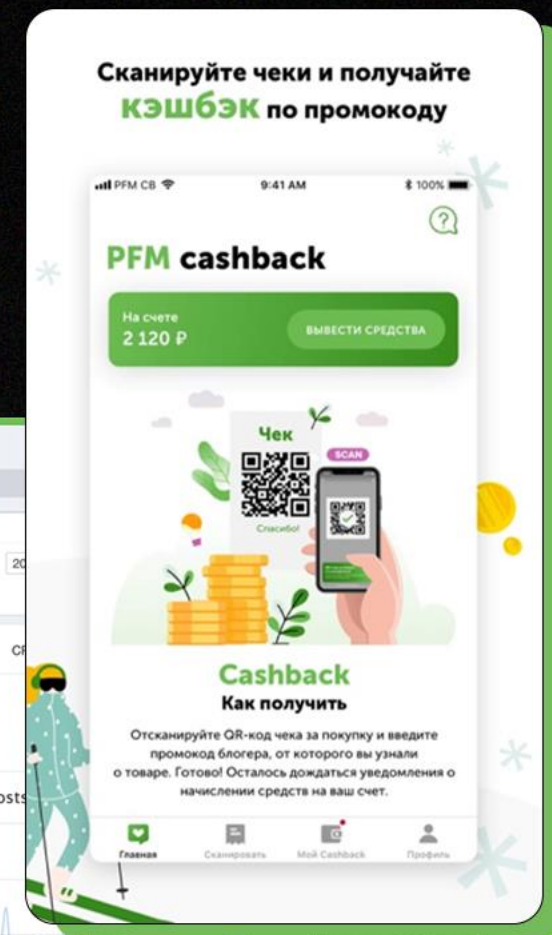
Сканируйте чеки и получайте кэшбэк по промокоду

PFM CB 9:41 AM 100%

?

PFM cashback

На счете
2 120 ₽

ВЫВЕСТИ СРЕДСТВА

Чек

Спасибо!

SCAN

Cashback
Как получить

Отсканируйте QR-код чека за покупку и введите промокод блогера, от которого вы узнали о товаре. Готово! Осталось дождаться уведомления о начислении средств на ваш счет.

Главная Сканировать Мой Cashback Профиль

20

CF

osts